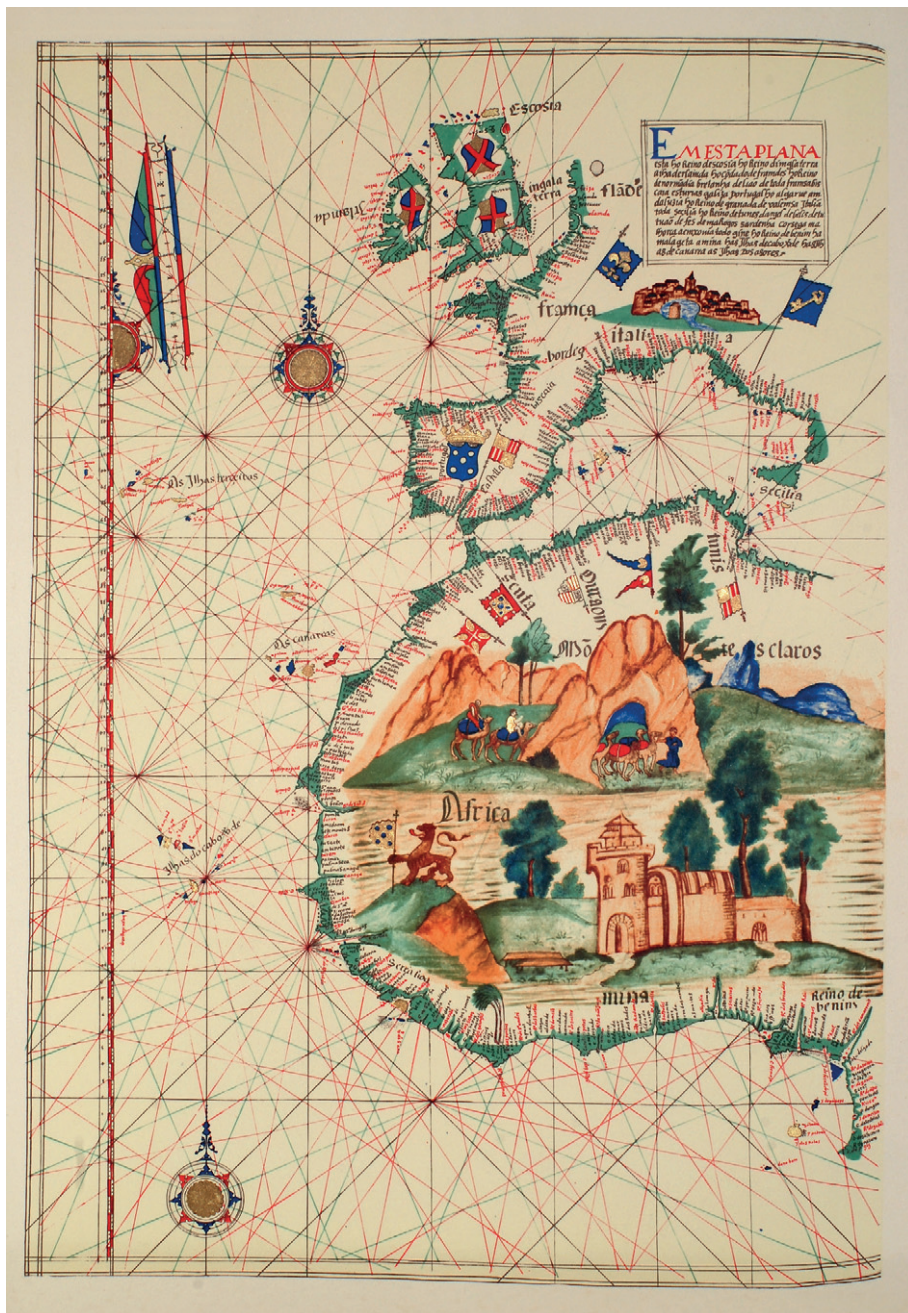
EMESTA PLANA
esta ho Reino descocia ho Reino dingla terra a ilha de rlanda ho cidade de framdes ho Reino de normandia bretanha de liao de toda framsa bis cana esturias galiza portugal ho algarue am daluzia ho Reino de granada de valemsa Ibiza toda secilia ho Reino de tunez dargel de fez de tremesem ho Reino de marrocos sardenha Carrega ma llorca a menorca toda a guine ho Reino de benim ha malagueta a mina has Ilhas do cabo Verde has Ilhas de canarea as Ilhas dos açores

Escosia
ingala terra
Irlanda
frãdes
frança
itali a
bordeo
secilia
As Ilhas terceiras
As canarias
Ilhas do cabo Verde
feza
tunis
montes claros
Africa
mina
Reino de benim
serra lioa